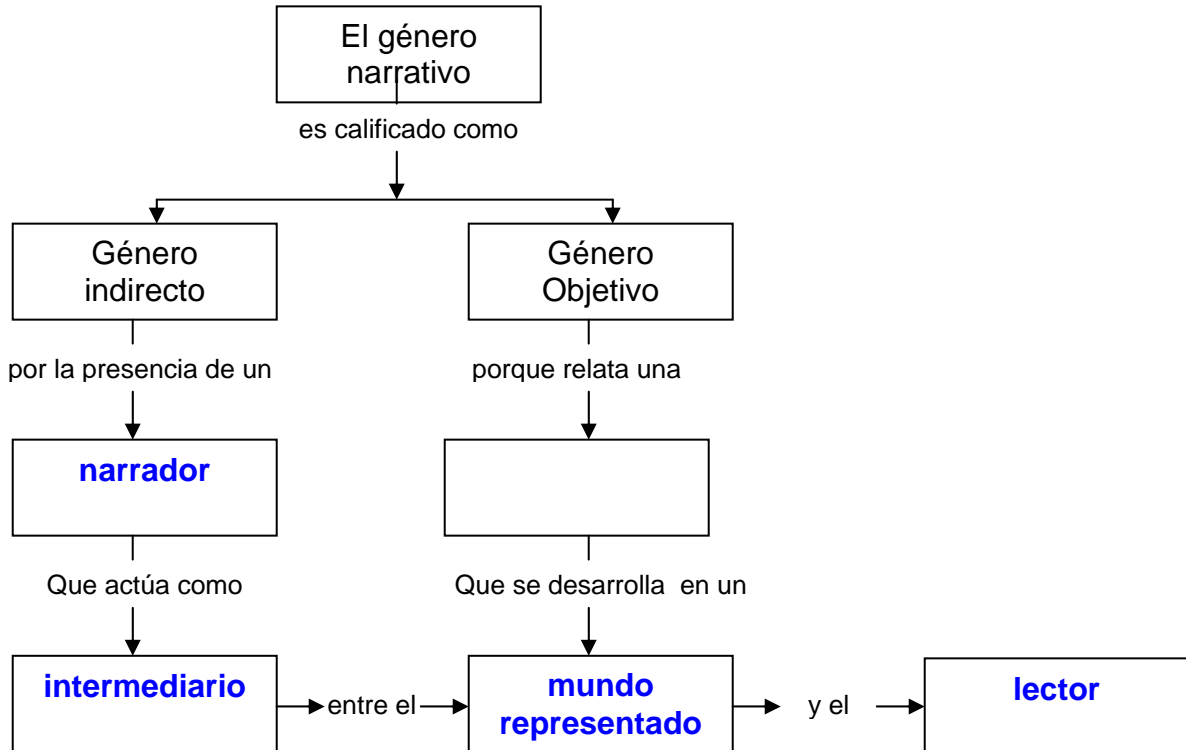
El género narrativo

es calificado como

Género indirecto

Género Objetivo

por la presencia de un

porque relata una

narrador

Que actúa como

Que se desarrolla en un

intermediario

entre el

mundo representado

y el

lector